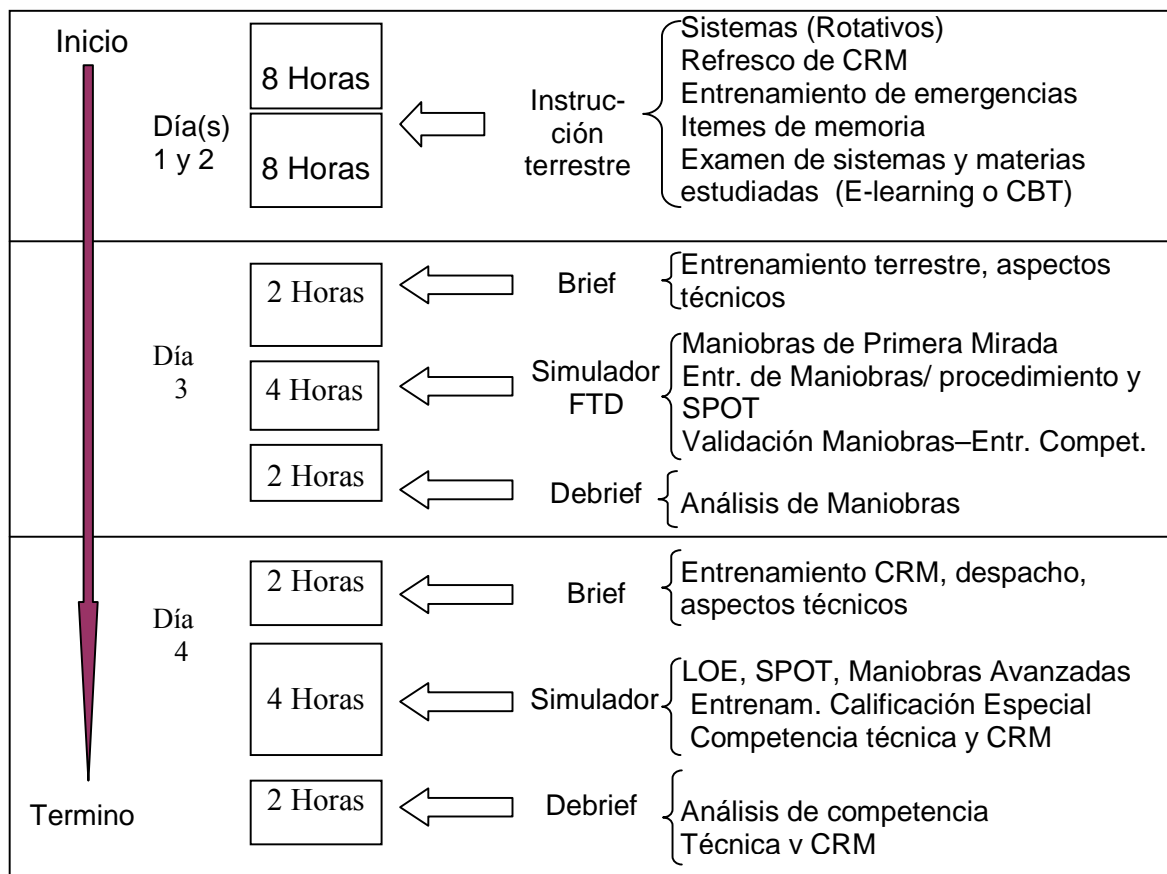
Inicio

Día(s) 1 y 2

8 Horas

8 Horas

Instrucción terrestre

Sistemas (Rotativos)
Refresco de CRM
Entrenamiento de emergencias
Itemes de memoria
Examen de sistemas y materias estudiadas (E-learning o CBT)

Día 3

2 Horas

Brief

Entrenamiento terrestre, aspectos técnicos

4 Horas

Simulador FTD

Maniobras de Primera Mirada
Entr. de Maniobras/ procedimiento y SPOT
Validación Maniobras–Entr. Compet.

2 Horas

Debrief

Análisis de Maniobras

Día 4

2 Horas

Brief

Entrenamiento CRM, despacho, aspectos técnicos

4 Horas

Simulador

LOE, SPOT, Maniobras Avanzadas
Entrenam. Calificación Especial
Competencia técnica y CRM

2 Horas

Debrief

Análisis de competencia
Técnica v CRM

Termino